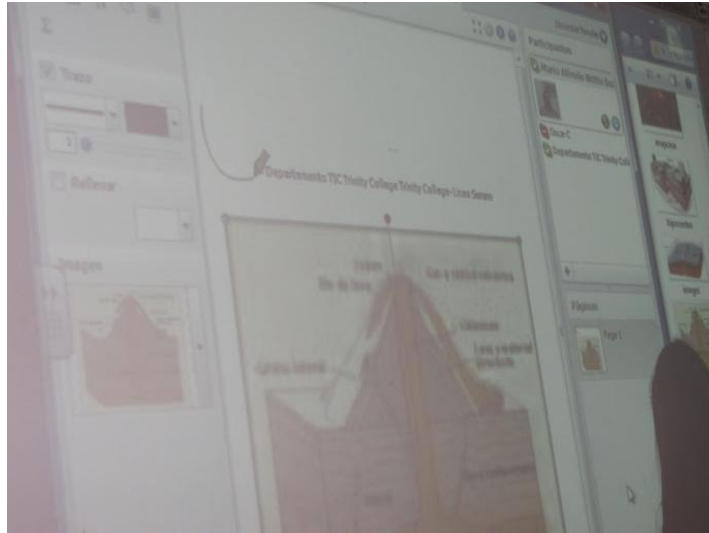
Trazo

Rellenar

Imagen

Departamento TIC Trinity College Trinity College Linea Senna

Participantes

Maria Alfonsa Núñez Ber

Gaza C

Departamento TIC Trinity Coll

Páginas

Page 1

Volcán

Río de lava

Gas y ceniza volcánica

Chimenea

Lava y material piroclástico

Cámara magmática

Corteza lateral

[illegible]

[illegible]

Imagen

Imagen

Imagen